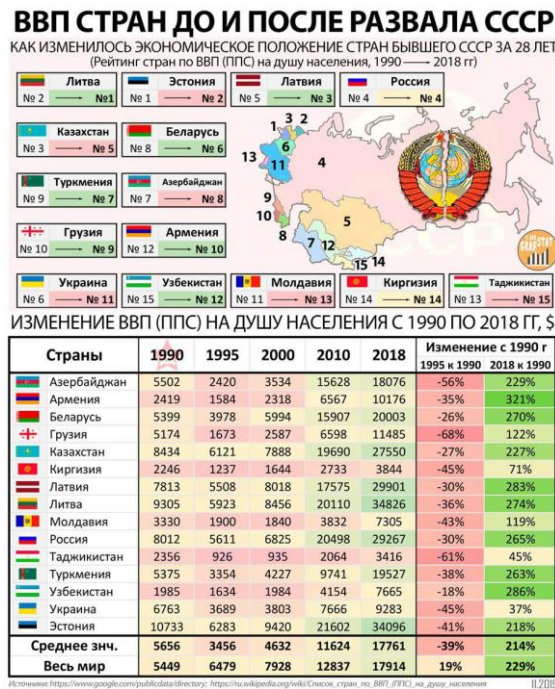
ВВП СТРАН ДО И ПОСЛЕ РАЗВАЛА СССР
КАК ИЗМЕНИЛОСЬ ЭКОНОМИЧЕСКОЕ ПОЛОЖЕНИЕ СТРАН БЫВШЕГО СССР ЗА 28 ЛЕТ
(Рейтинг стран по ВВП (ППС) на душу населения, 1990 ⟶ 2018 гг)

Литва № 2 ⟶ №1
Эстония № 1 ⟶ № 2
Латвия № 5 ⟶ № 3
Россия № 4 ⟶ № 4
Казахстан № 3 ⟶ № 5
Беларусь № 8 ⟶ № 6
Туркмения № 9 ⟶ № 7
Азербайджан № 7 ⟶ № 8
Грузия № 10 ⟶ № 9
Армения № 12 ⟶ № 10
Украина № 6 ⟶ № 11
Узбекистан № 15 ⟶ № 12
Молдавия № 11 ⟶ № 13
Киргизия № 14 ⟶ № 14
Таджикистан № 13 ⟶ № 15

1 2 3 4 5 6 7 8 9 10 11 12 13 14 15

ИЗМЕНЕНИЕ ВВП (ППС) НА ДУШУ НАСЕЛЕНИЯ С 1990 ПО 2018 ГГ, $

| Страны | 1990 | 1995 | 2000 | 2010 | 2018 | Изменение с 1990 г 1995 к 1990 | 2018 к 1990 |
|---|---|---|---|---|---|---|---|
| Азербайджан | 5502 | 2420 | 3534 | 15628 | 18076 | -56% | 229% |
| Армения | 2419 | 1584 | 2318 | 6567 | 10176 | -35% | 321% |
| Беларусь | 5399 | 3978 | 5994 | 15907 | 20003 | -26% | 270% |
| Грузия | 5174 | 1673 | 2587 | 6598 | 11485 | -68% | 122% |
| Казахстан | 8434 | 6121 | 7888 | 19690 | 27550 | -27% | 227% |
| Киргизия | 2246 | 1237 | 1644 | 2733 | 3844 | -45% | 71% |
| Латвия | 7813 | 5508 | 8018 | 17575 | 29901 | -30% | 283% |
| Литва | 9305 | 5923 | 8456 | 20110 | 34826 | -36% | 274% |
| Молдавия | 3330 | 1900 | 1840 | 3832 | 7305 | -43% | 119% |
| Россия | 8012 | 5611 | 6825 | 20498 | 29267 | -30% | 265% |
| Таджикистан | 2356 | 926 | 935 | 2064 | 3416 | -61% | 45% |
| Туркмения | 5375 | 3354 | 4227 | 9741 | 19527 | -38% | 263% |
| Узбекистан | 1985 | 1634 | 1984 | 4154 | 7665 | -18% | 286% |
| Украина | 6763 | 3689 | 3803 | 7666 | 9283 | -45% | 37% |
| Эстония | 10733 | 6283 | 9420 | 21602 | 34096 | -41% | 218% |
| Среднее знч. | 5656 | 3456 | 4632 | 11624 | 17761 | -39% | 214% |
| Весь мир | 5449 | 6479 | 7928 | 12837 | 17914 | 19% | 229% |

Источник: https://www.google.com/publicdata/directory; https://ru.wikipedia.org/wiki/Список_стран_по_ВВП_(ППС)_на_душу_населения 11.2019